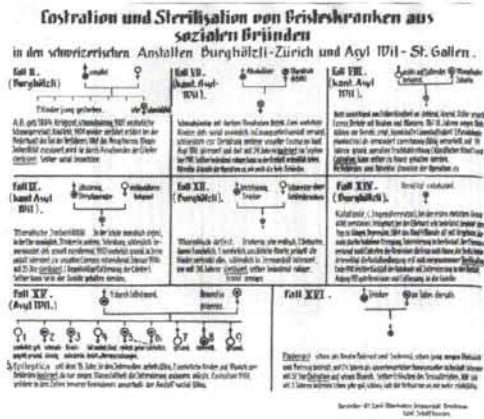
Castration und Sterilisation von Geisteskranken aus sozialen Gründen
in den schweizerischen Anstalten Burghölzli-Zürich und Asyl Wil - St. Gallen.

Fall II.
(Burghölzli)

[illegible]

Fall XII.
(kant. Asyl Wil)

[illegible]

Fall VIII.
(kant. Asyl Wil)

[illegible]

Fall IX.
(kant. Asyl Wil)

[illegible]

Fall XI.
(Burghölzli)

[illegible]

Fall XIV.
(Burghölzli)

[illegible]

Fall XV.
(Asyl Wil)

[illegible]

Fall XVI.

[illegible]